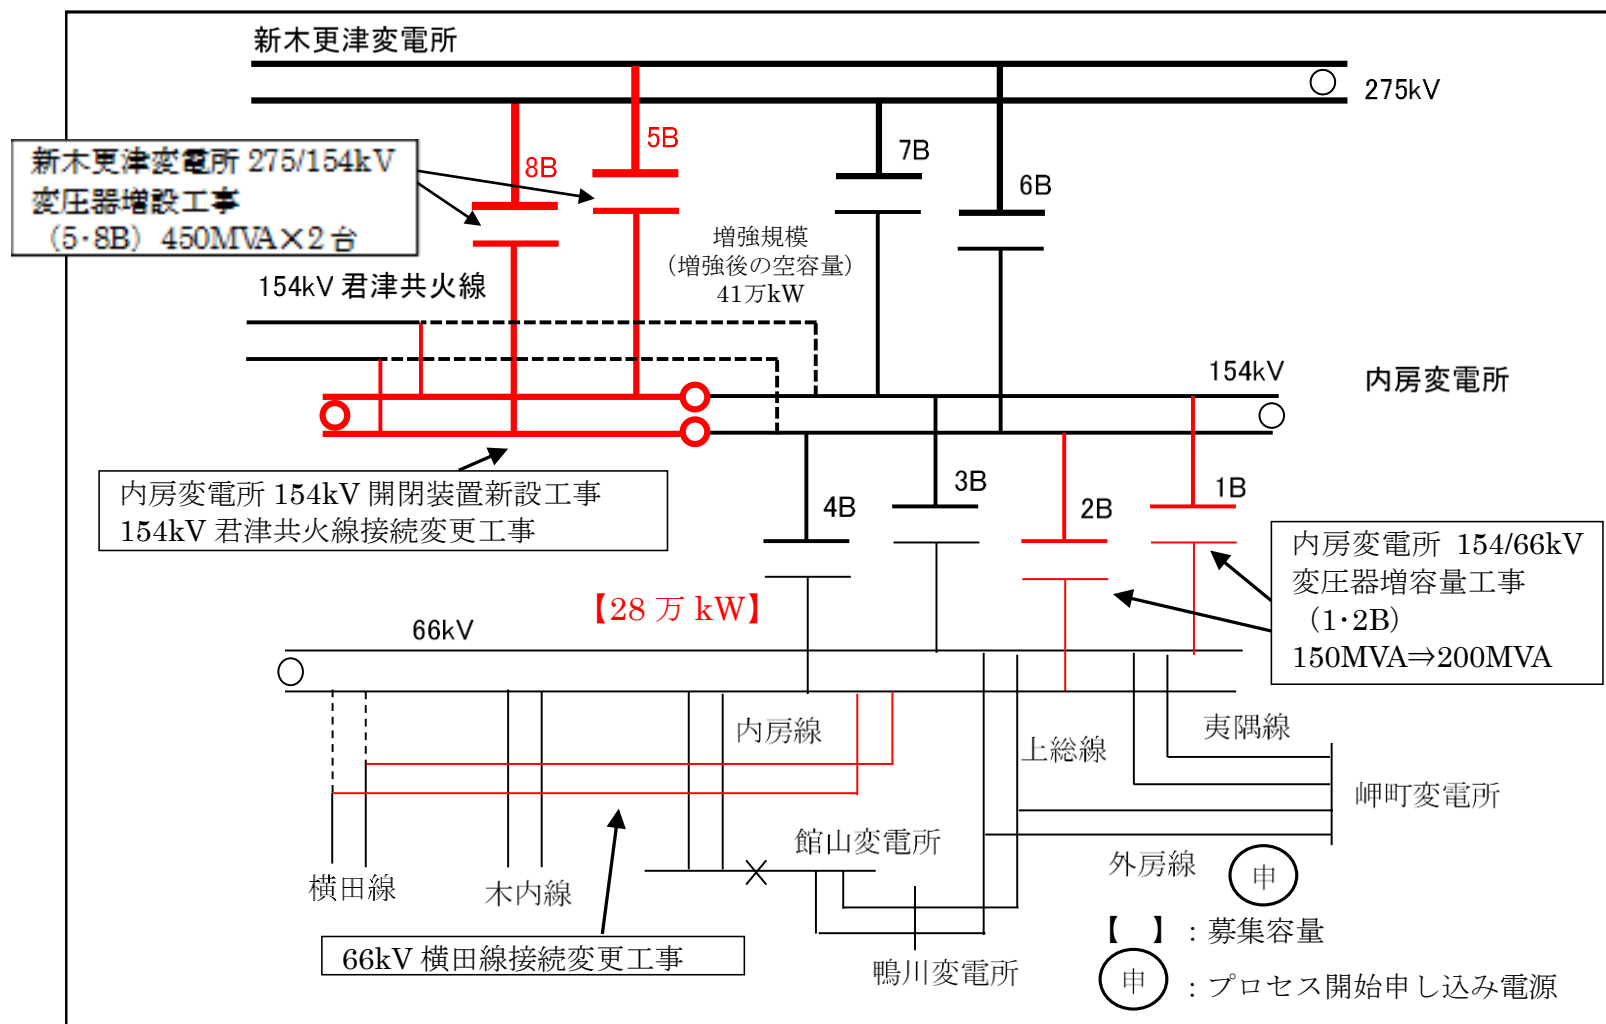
新木更津変電所

275kV

新木更津変電所 275/154kV
変圧器増設工事
（5･8B）450MVA×2台

8B

5B

7B

6B

増強規模
（増強後の空容量）
41万kW

154kV 君津共火線

154kV

内房変電所

内房変電所 154kV 開閉装置新設工事
154kV 君津共火線接続変更工事

4B

3B

2B

1B

内房変電所 154/66kV
変圧器増容量工事
（1･2B）
150MVA⇒200MVA

【28 万 kW】

66kV

内房線

上総線

夷隅線

岬町変電所

館山変電所

外房線

申

横田線

木内線

66kV 横田線接続変更工事

鴨川変電所

【 】：募集容量

申 ：プロセス開始申し込み電源